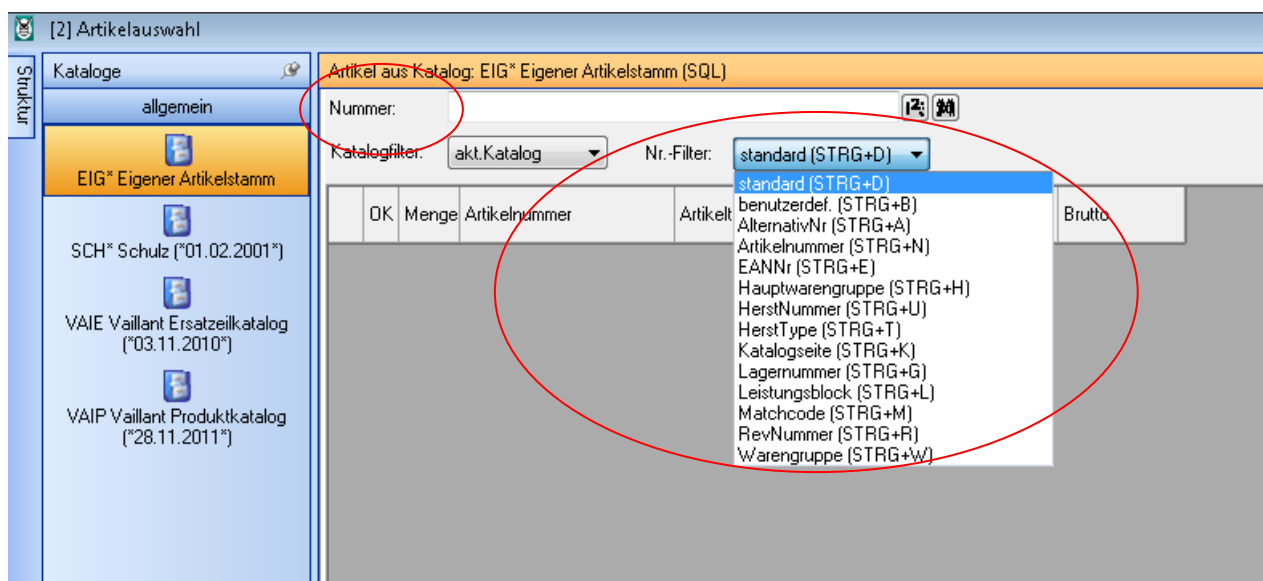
[2] Artikelauswahl

Struktur

Kataloge

allgemein

EIG* Eigener Artikelstamm

SCH* Schulz (*01.02.2001*)

VAIE Vaillant Ersatzteilkatalog (*03.11.2010*)

VAIP Vaillant Produktkatalog (*28.11.2011*)

Artikel aus Katalog: EIG* Eigener Artikelstamm (SQL)

Nummer:

Katalogfilter: akt.Katalog

Nr.-Filter: standard (STRG+D)

| | OK | Menge | Artikelnummer | Artikelt | Brutto |
|---|---|---|---|---|---|

standard (STRG+D)
benutzerdef. (STRG+B)
AlternativNr (STRG+A)
Artikelnummer (STRG+N)
EANNr (STRG+E)
Hauptwarengruppe (STRG+H)
HerstNummer (STRG+U)
HerstType (STRG+T)
Katalogseite (STRG+K)
Lagernummer (STRG+G)
Leistungsblock (STRG+L)
Matchcode (STRG+M)
RevNummer (STRG+R)
Warengruppe (STRG+W)